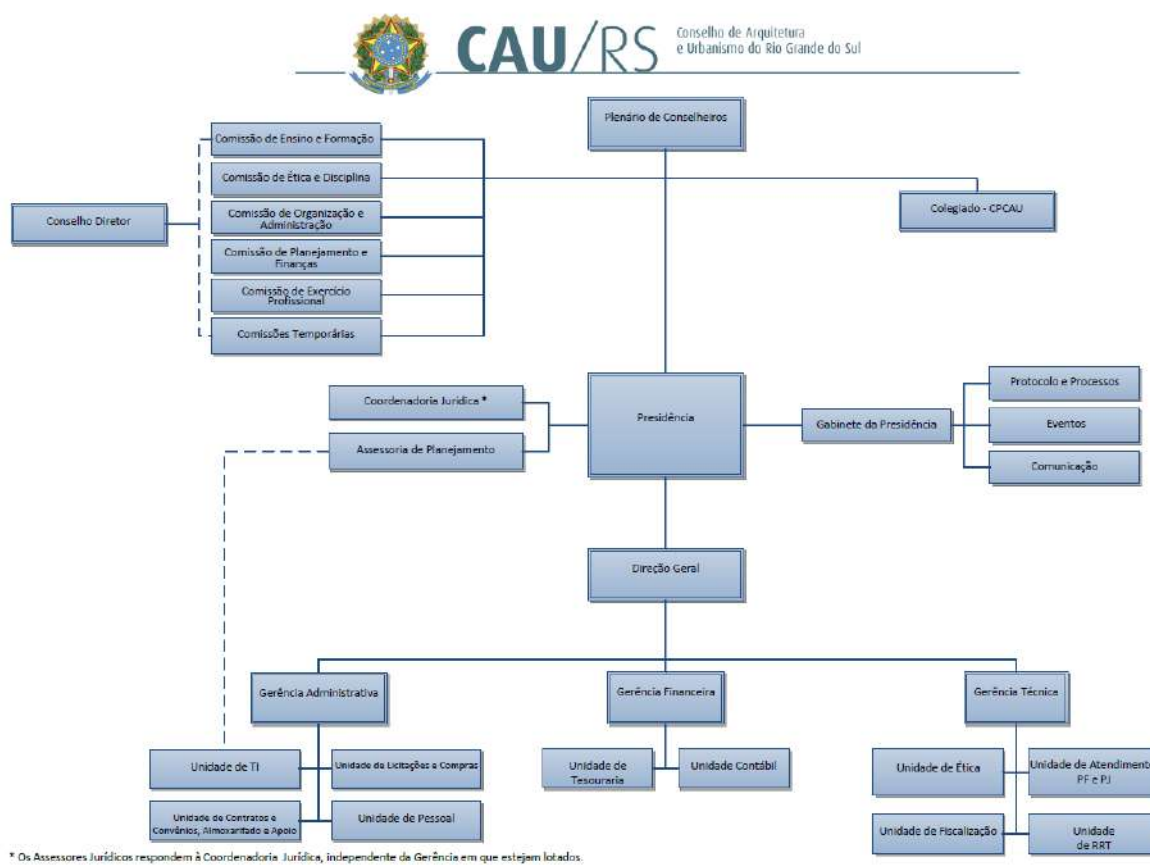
CAU/RS Conselho de Arquitetura e Urbanismo do Rio Grande do Sul

Plenário de Conselheiros

Comissão de Ensino e Formação

Comissão de Ética e Disciplina

Conselho Diretor

Comissão de Organização e Administração

Comissão de Planejamento e Finanças

Comissão de Exercício Profissional

Comissões Temporárias

Colegiado - CPCAU

Coordenadoria Jurídica *

Assessoria de Planejamento

Presidência

Gabinete da Presidência

Protocolo e Processos

Eventos

Comunicação

Direção Geral

Gerência Administrativa

Gerência Financeira

Gerência Técnica

Unidade de TI

Unidade de Licitações e Compras

Unidade de Contratos e Convênios, Almoxarifado e Apoio

Unidade de Pessoal

Unidade de Tesouraria

Unidade Contábil

Unidade de Ética

Unidade de Atendimento PF e PJ

Unidade de Fiscalização

Unidade de RRT

* Os Assessores Jurídicos respondem à Coordenadoria Jurídica, independente da Gerência em que estejam lotados.